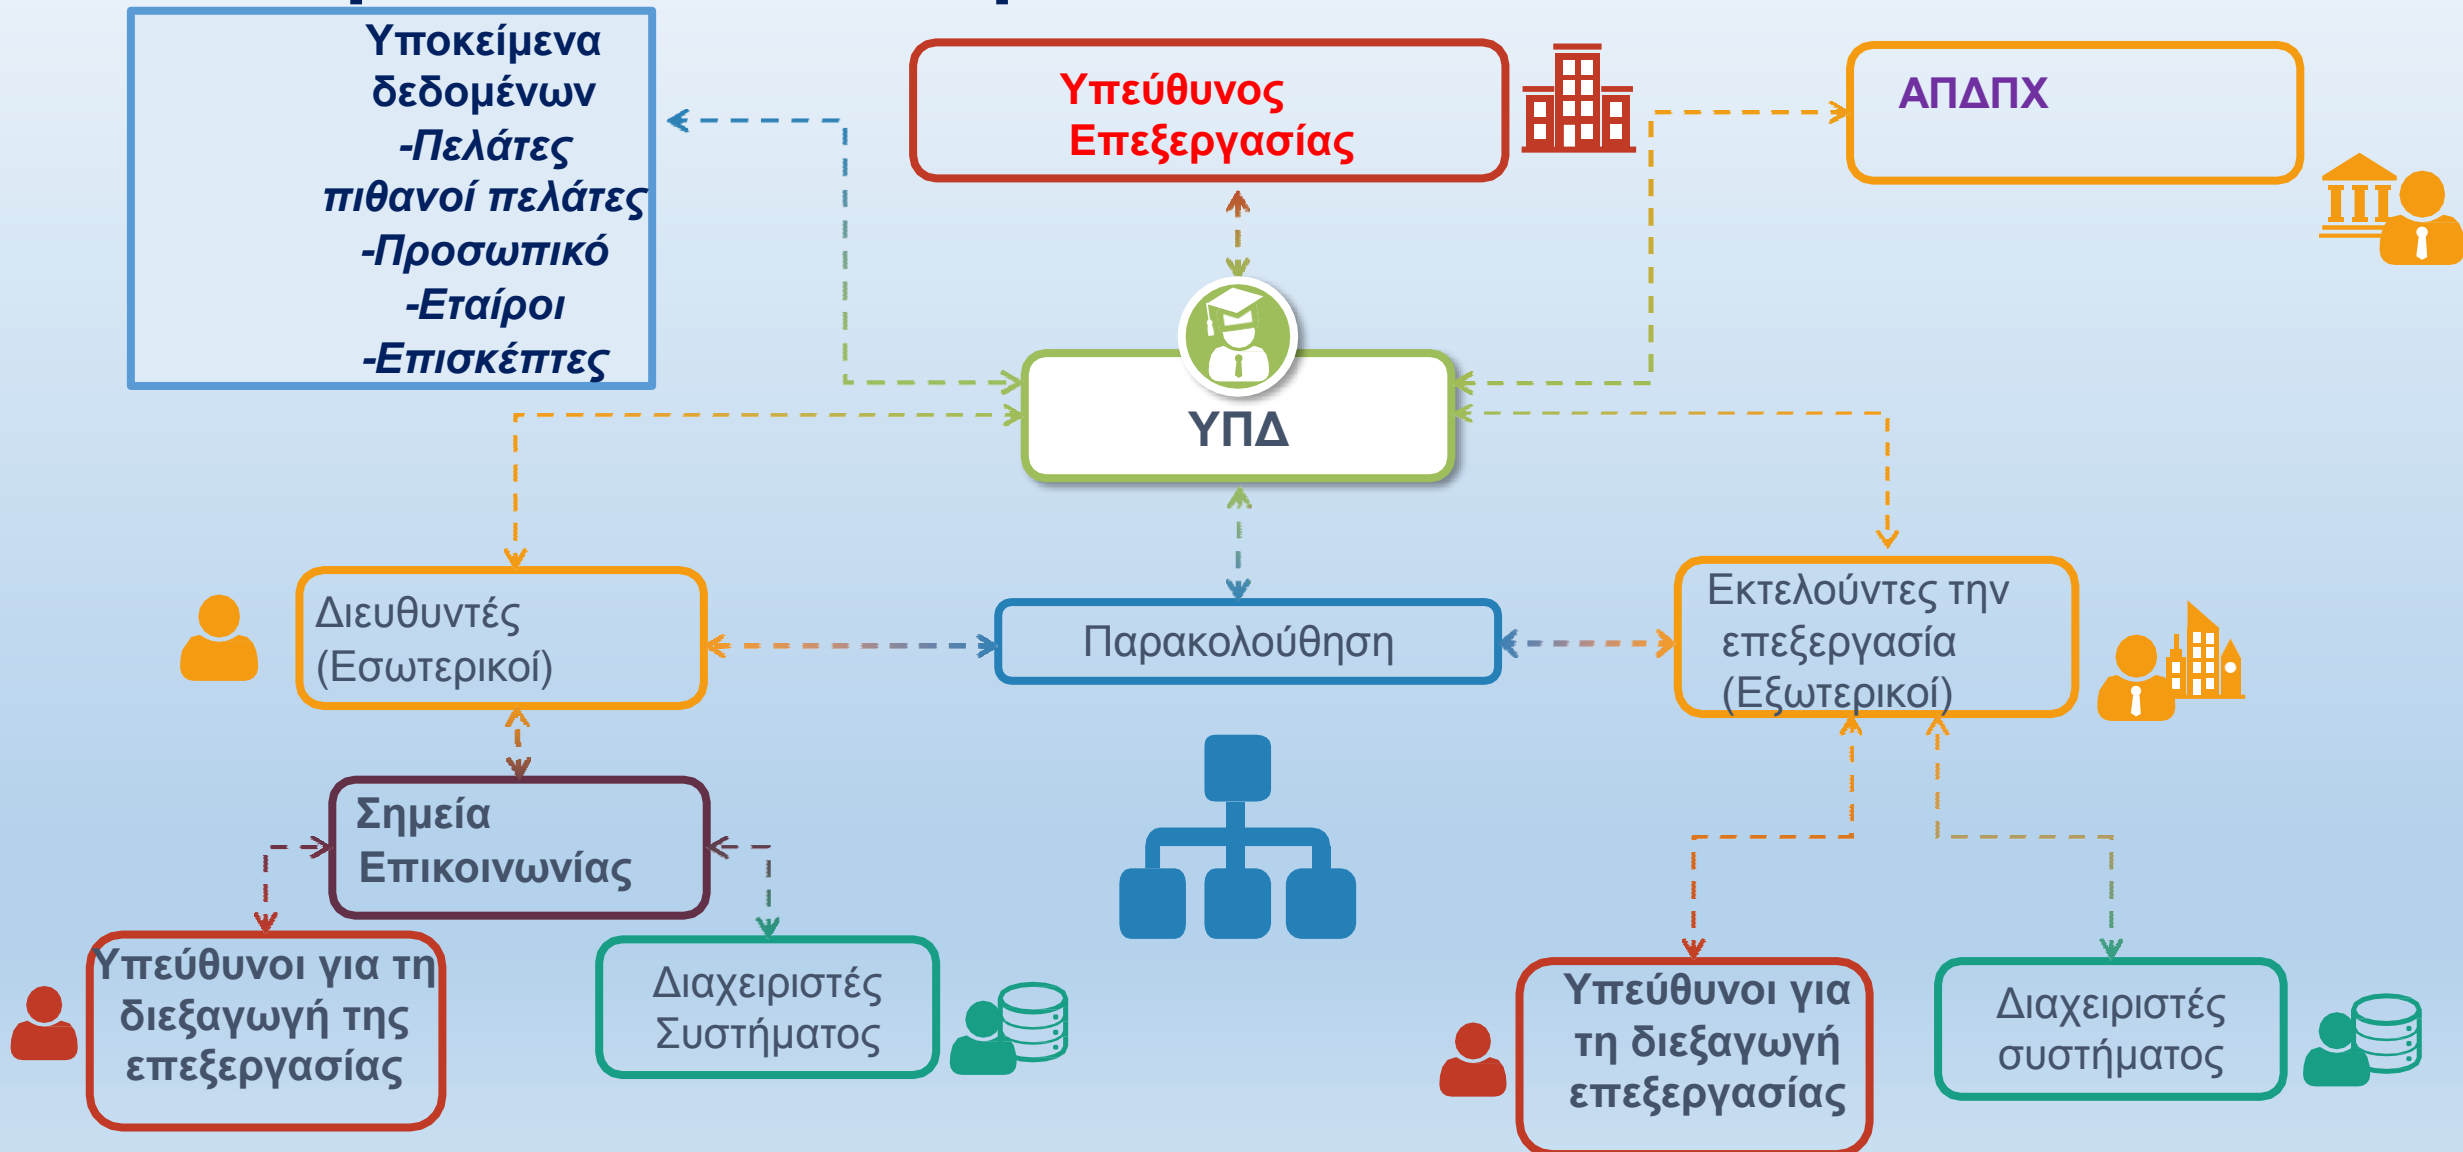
Υποκείμενα δεδομένων
-Πελάτες πιθανοί πελάτες
-Προσωπικό
-Εταίροι
-Επισκέπτες

Υπεύθυνος Επεξεργασίας

ΑΠΔΠΧ

ΥΠΔ

Διευθυντές (Εσωτερικοί)

Παρακολούθηση

Εκτελούντες την επεξεργασία (Εξωτερικοί)

Σημεία Επικοινωνίας

Υπεύθυνοι για τη διεξαγωγή της επεξεργασίας

Διαχειριστές Συστήματος

Υπεύθυνοι για τη διεξαγωγή επεξεργασίας

Διαχειριστές συστήματος